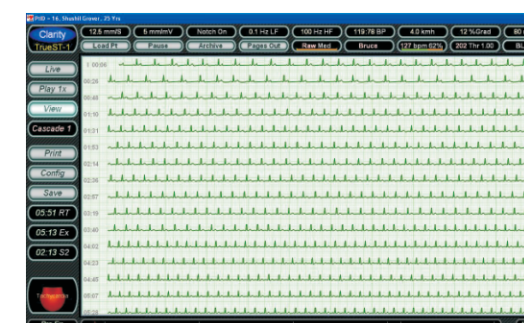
PID - 16, Shushil Grover, 25 Yrs

Clarity
TrueST-1

12.5 mm/S
5 mm/mV
Notch On
0.1 Hz LF
100 Hz HF
119/78 BP
4.0 km/h
12 %Grad
80

Load Pt
Pause
Archive
Pages Out
Raw Med
Bruce
127 bpm 62%
202 Thr 1.00
BL

Live
Play 1x
View
Cascade 1
Print
Config
Save
05:51 RT
05:13 Ex
02:13 S2

1:00:06
00:26
00:48
01:10
01:31
01:53
02:14
02:36
02:57
03:19
03:40
04:02
04:23
04:45
05:07
05:28